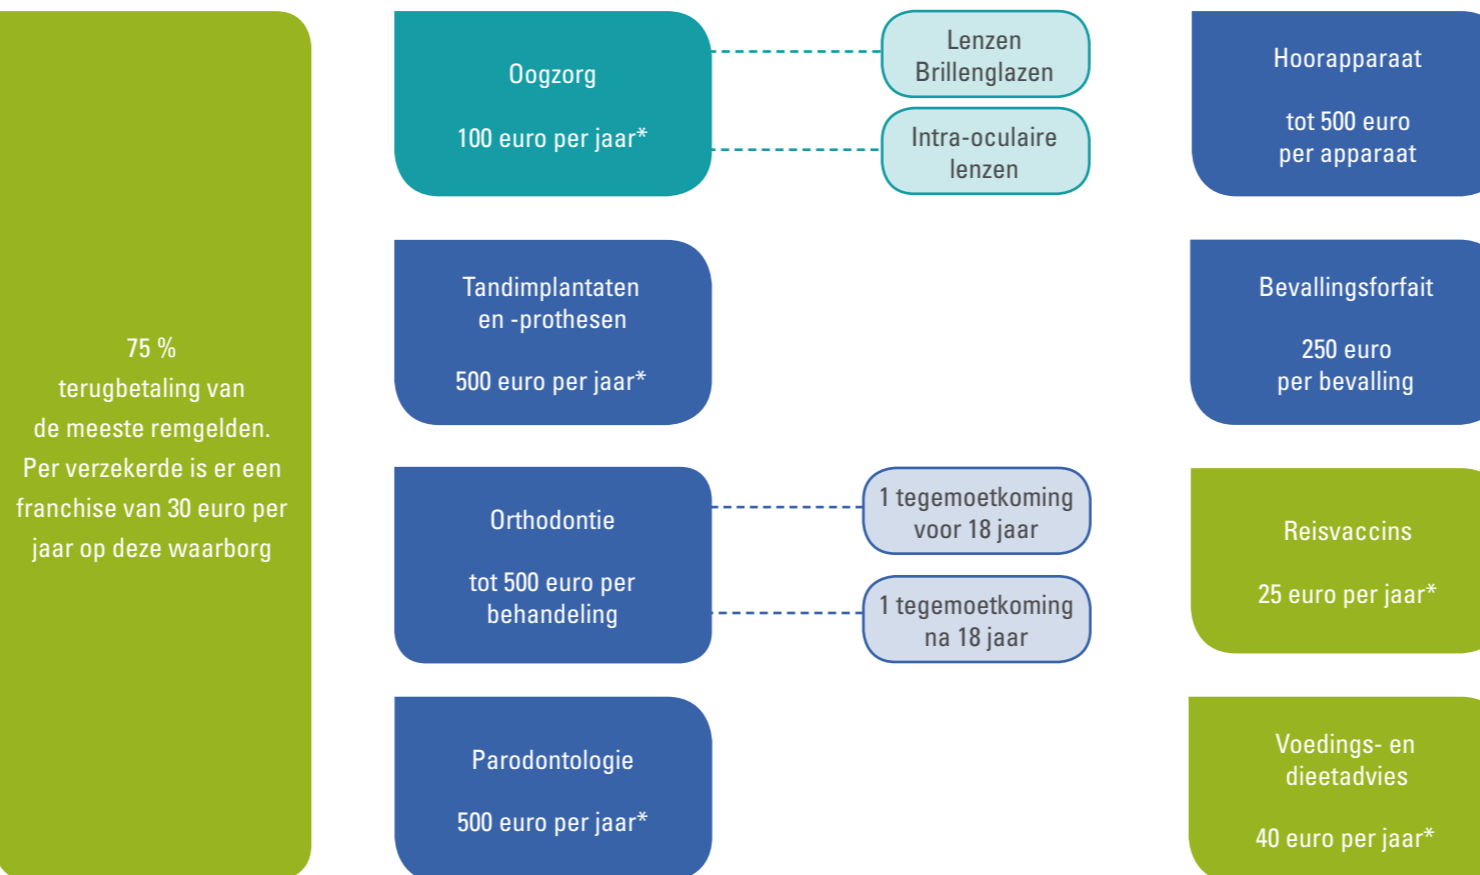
75 %
terugbetaling van
de meeste remgelden.
Per verzekerde is er een franchise van 30 euro per jaar op deze waarborg

Oogzorg

100 euro per jaar*

Lenzen
Brillenglazen

Intra-oculaire lenzen

Hoorapparaat

tot 500 euro per apparaat

Tandimplantaten en -prothesen

500 euro per jaar*

Bevallingsforfait

250 euro per bevalling

Orthodontie

tot 500 euro per behandeling

1 tegemoetkoming voor 18 jaar

1 tegemoetkoming na 18 jaar

Reisvaccins

25 euro per jaar*

Parodontologie

500 euro per jaar*

Voedings- en dieetadvies

40 euro per jaar*